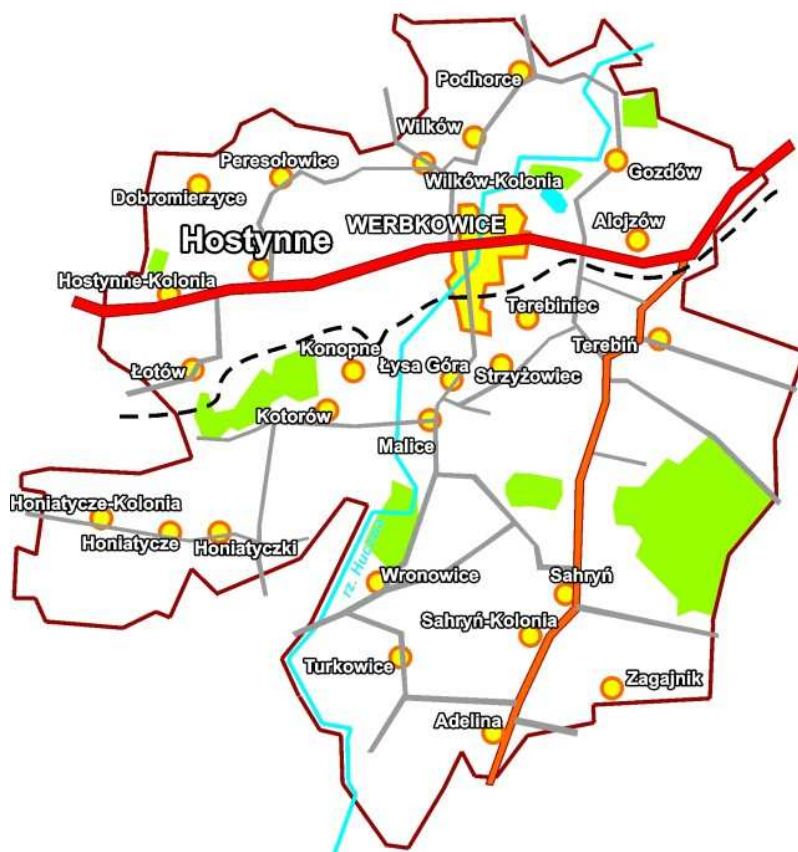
Podhorce
Wilków
Peresołowice
Wilków-Kolonia
Gozdów
Dobromierzyce
WERBKOWICE
Alojzów
Hostynne
Hostynne-Kolonia
Terebiniec
Terebiń
Konopne
Łotów
Łysa Góra
Strzyżowiec
Kotorów
Malice
Honiatycze-Kolonia
Honiatycze
Honiatyczki
rz. Huczwa
Wronowice
Sahryń
Sahryń-Kolonia
Turkowice
Zagajnik
Adelina